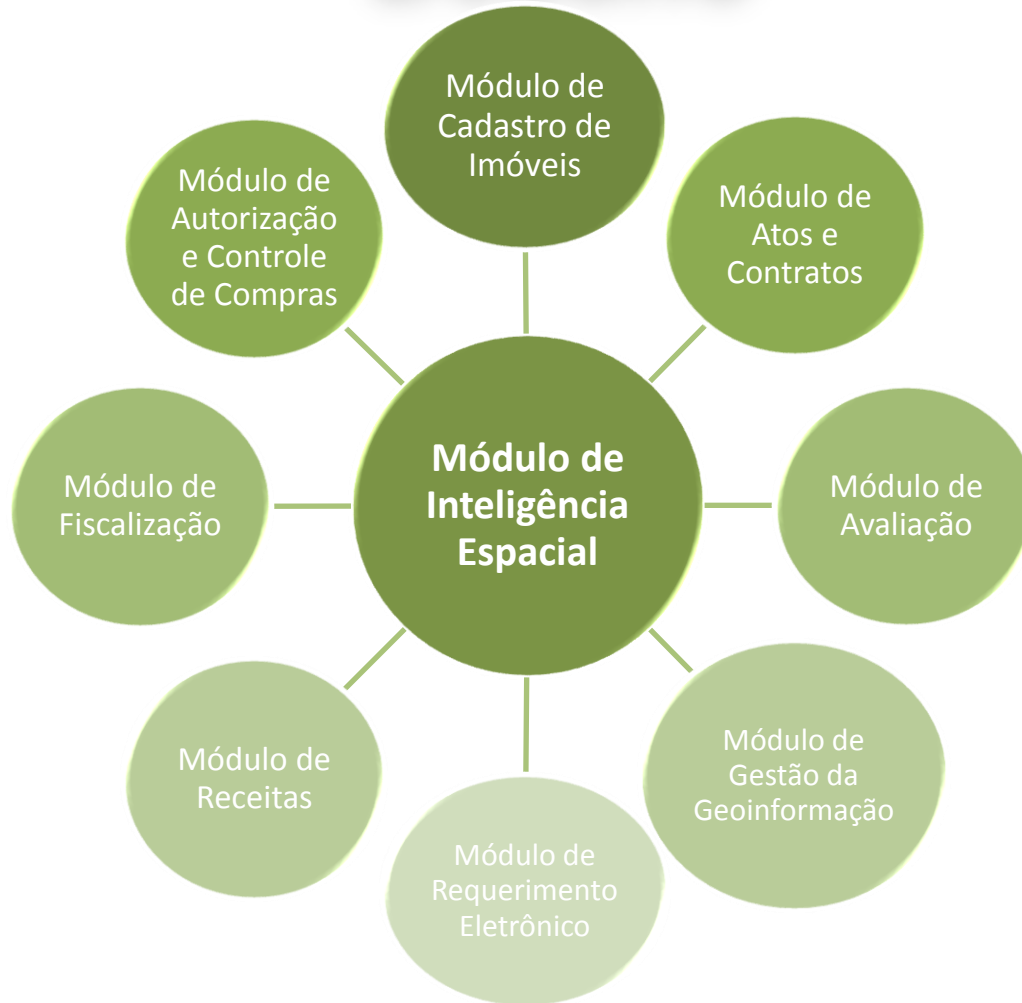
Módulo de Cadastro de Imóveis

Módulo de Autorização e Controle de Compras

Módulo de Atos e Contratos

Módulo de Fiscalização

Módulo de Inteligência Espacial

Módulo de Avaliação

Módulo de Receitas

Módulo de Gestão da Geoinformação

Módulo de Requerimento Eletrônico